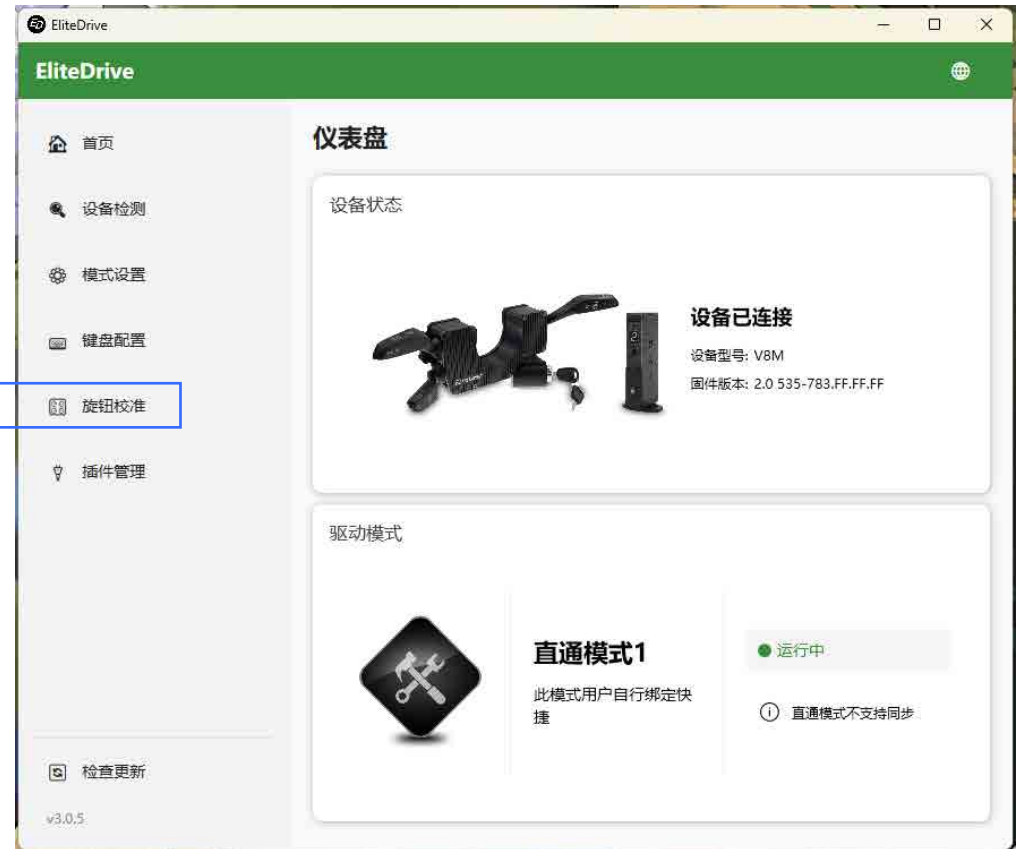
EliteDrive

EliteDrive

首页

设备检测

模式设置

键盘配置

旋钮校准

插件管理

检查更新

v3.0.5

仪表盘

设备状态

设备已连接

设备型号: V8M

固件版本: 2.0 535-783.FF.FF.FF

驱动模式

直通模式1

此模式用户自行绑定快捷

运行中

直通模式不支持同步